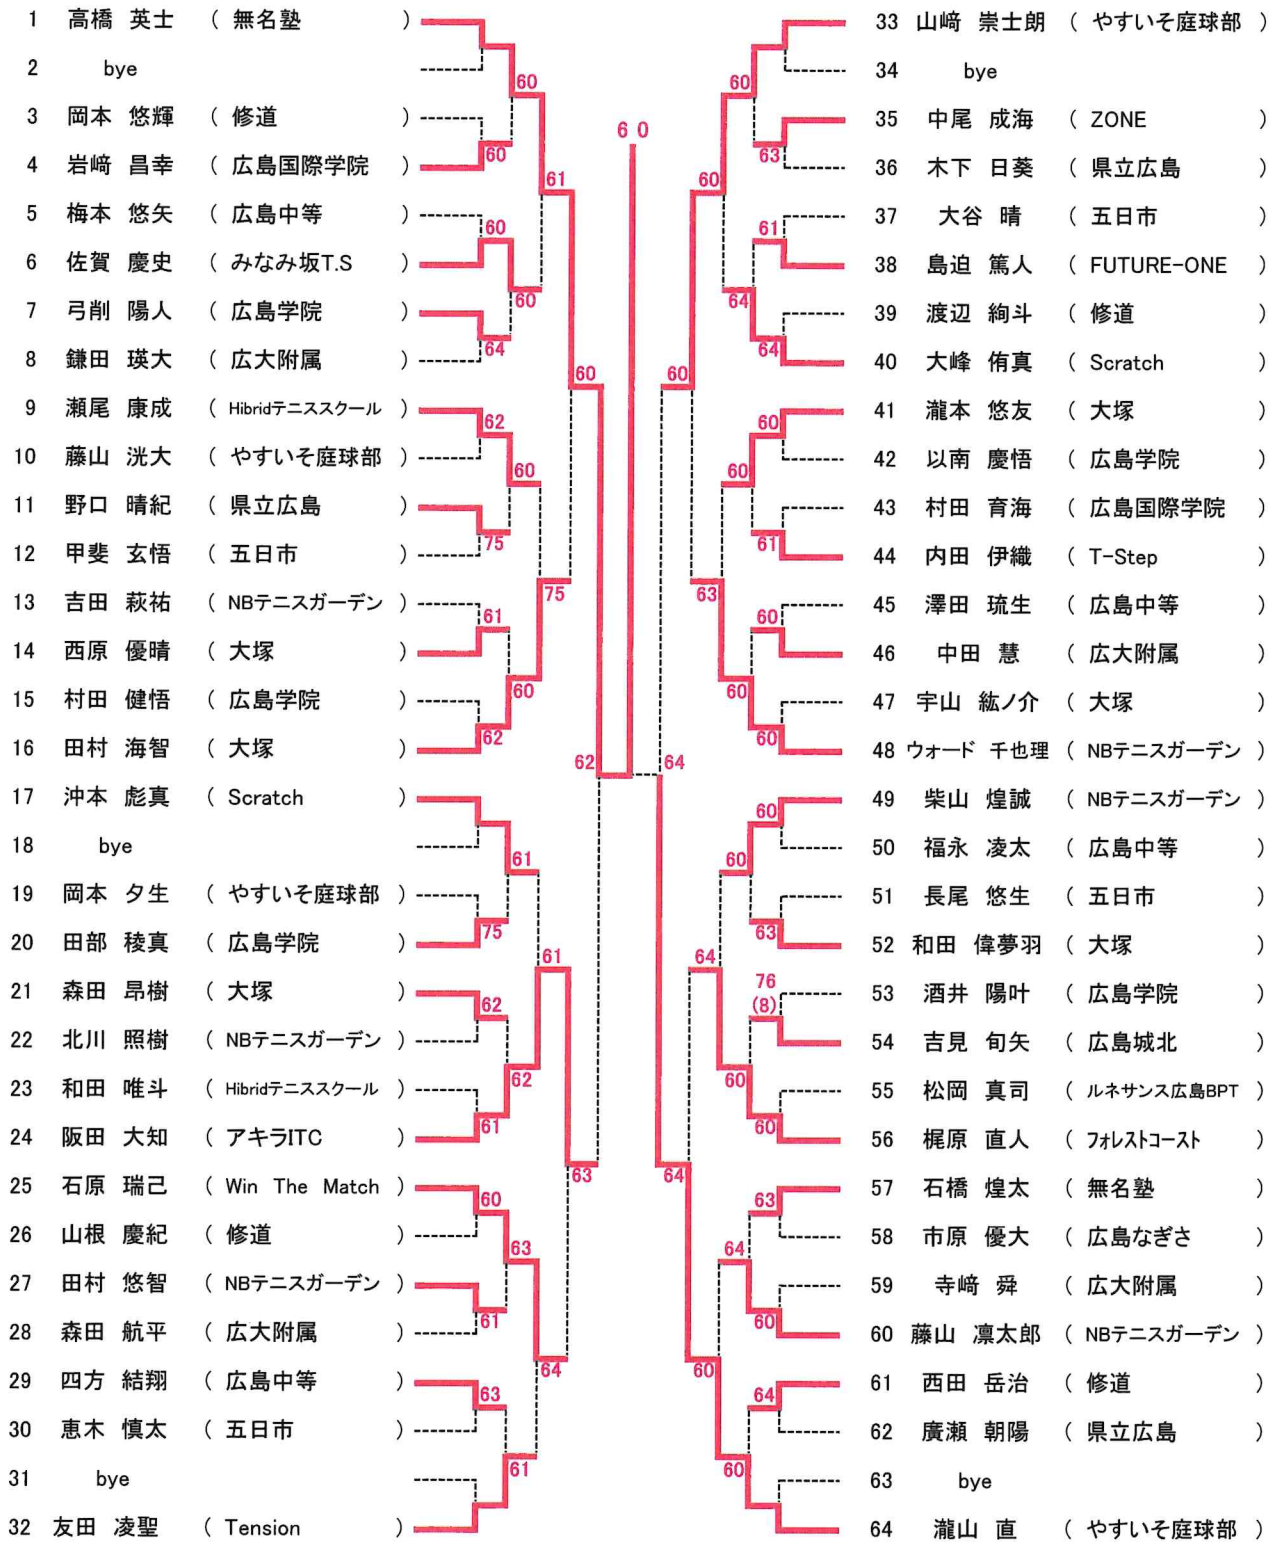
1 高橋 英士 ( 無名塾 )
2 bye
3 岡本 悠輝 ( 修道 )
4 岩﨑 昌幸 ( 広島国際学院 )
5 梅本 悠矢 ( 広島中等 )
6 佐賀 慶史 ( みなみ坂T.S )
7 弓削 陽人 ( 広島学院 )
8 鎌田 瑛大 ( 広大附属 )
9 瀬尾 康成 ( Hibridテニススクール )
10 藤山 洸大 ( やすいそ庭球部 )
11 野口 晴紀 ( 県立広島 )
12 甲斐 玄悟 ( 五日市 )
13 吉田 萩祐 ( NBテニスガーデン )
14 西原 優晴 ( 大塚 )
15 村田 健悟 ( 広島学院 )
16 田村 海智 ( 大塚 )
17 沖本 彪真 ( Scratch )
18 bye
19 岡本 夕生 ( やすいそ庭球部 )
20 田部 稜真 ( 広島学院 )
21 森田 昂樹 ( 大塚 )
22 北川 照樹 ( NBテニスガーデン )
23 和田 唯斗 ( Hibridテニススクール )
24 阪田 大知 ( アキラITC )
25 石原 瑞己 ( Win The Match )
26 山根 慶紀 ( 修道 )
27 田村 悠智 ( NBテニスガーデン )
28 森田 航平 ( 広大附属 )
29 四方 結翔 ( 広島中等 )
30 恵木 慎太 ( 五日市 )
31 bye
32 友田 凌聖 ( Tension )

33 山﨑 崇士朗 ( やすいそ庭球部 )
34 bye
35 中尾 成海 ( ZONE )
36 木下 日葵 ( 県立広島 )
37 大谷 晴 ( 五日市 )
38 島迫 篤人 ( FUTURE-ONE )
39 渡辺 絢斗 ( 修道 )
40 大峰 侑真 ( Scratch )
41 瀧本 悠友 ( 大塚 )
42 以南 慶悟 ( 広島学院 )
43 村田 育海 ( 広島国際学院 )
44 内田 伊織 ( T-Step )
45 澤田 琉生 ( 広島中等 )
46 中田 慧 ( 広大附属 )
47 宇山 紘ノ介 ( 大塚 )
48 ウォード 千也理 ( NBテニスガーデン )
49 柴山 煌誠 ( NBテニスガーデン )
50 福永 凌太 ( 広島中等 )
51 長尾 悠生 ( 五日市 )
52 和田 偉夢羽 ( 大塚 )
53 酒井 陽叶 ( 広島学院 )
54 吉見 旬矢 ( 広島城北 )
55 松岡 真司 ( ルネサンス広島BPT )
56 梶原 直人 ( フォレストコースト )
57 石橋 煌太 ( 無名塾 )
58 市原 優大 ( 広島なぎさ )
59 寺﨑 舜 ( 広大附属 )
60 藤山 凜太郎 ( NBテニスガーデン )
61 西田 岳治 ( 修道 )
62 廣瀬 朝陽 ( 県立広島 )
63 bye
64 瀧山 直 ( やすいそ庭球部 )

60 60 61 60 64 60 60 62 60 75 75 61 60 62 62 61 75 61 62 62 61 63 60 63 61 64 63 61
6 0
60 63 60 61 64 64 60 60 60 61 63 60 60 60 64 60 63 64 76 (8) 60 60 64 63 64 60 60 64 60